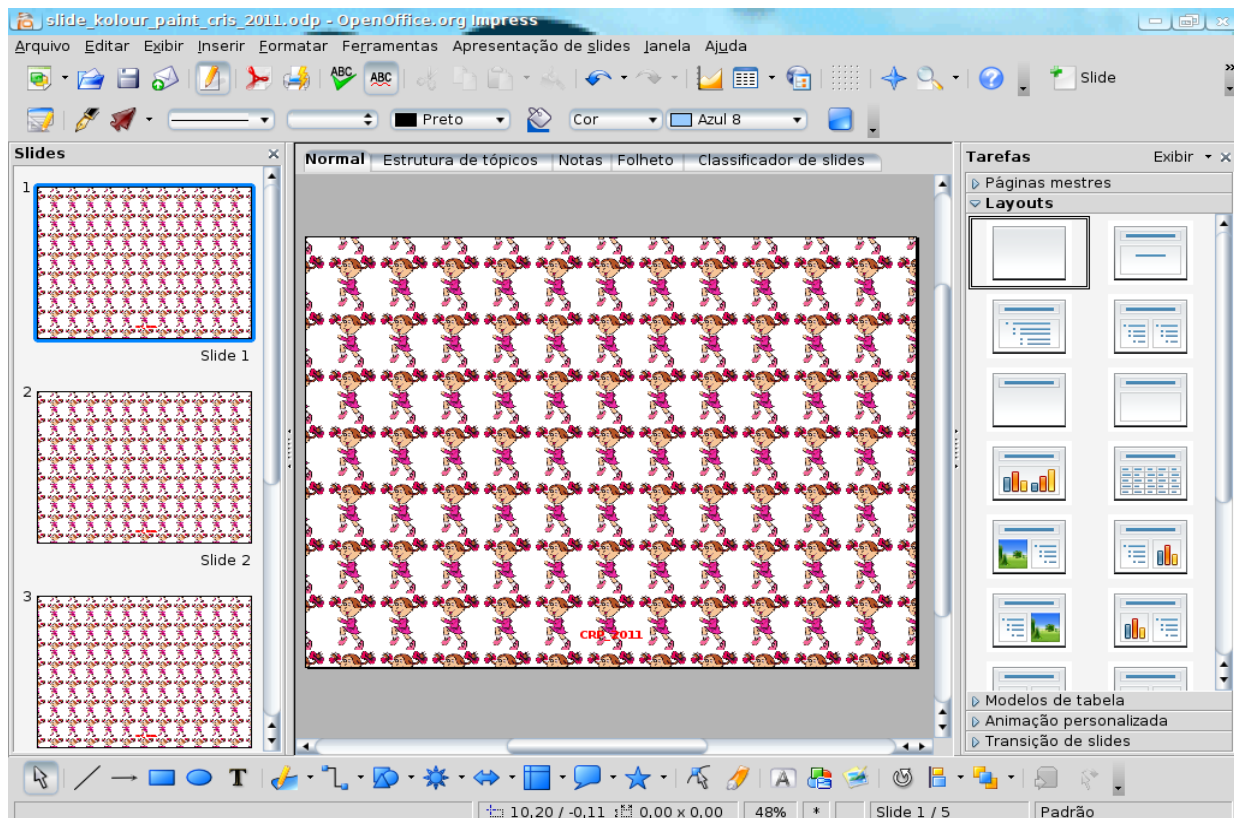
slide_kolour_paint_cris_2011.odp - OpenOffice.org Impress

Arquivo Editar Exibir Inserir Formatar Ferramentas Apresentação de slides Janela Ajuda

Slide

Preto Cor Azul 8

Slides

1

Slide 1

2

Slide 2

3

Normal Estrutura de tópicos Notas Folheto Classificador de slides

CRIS 2011

Tarefas Exibir

Páginas mestres

Layouts

Modelos de tabela

Animação personalizada

Transição de slides

10,20 / -0,11 0,00 x 0,00 48% * Slide 1 / 5 Padrão